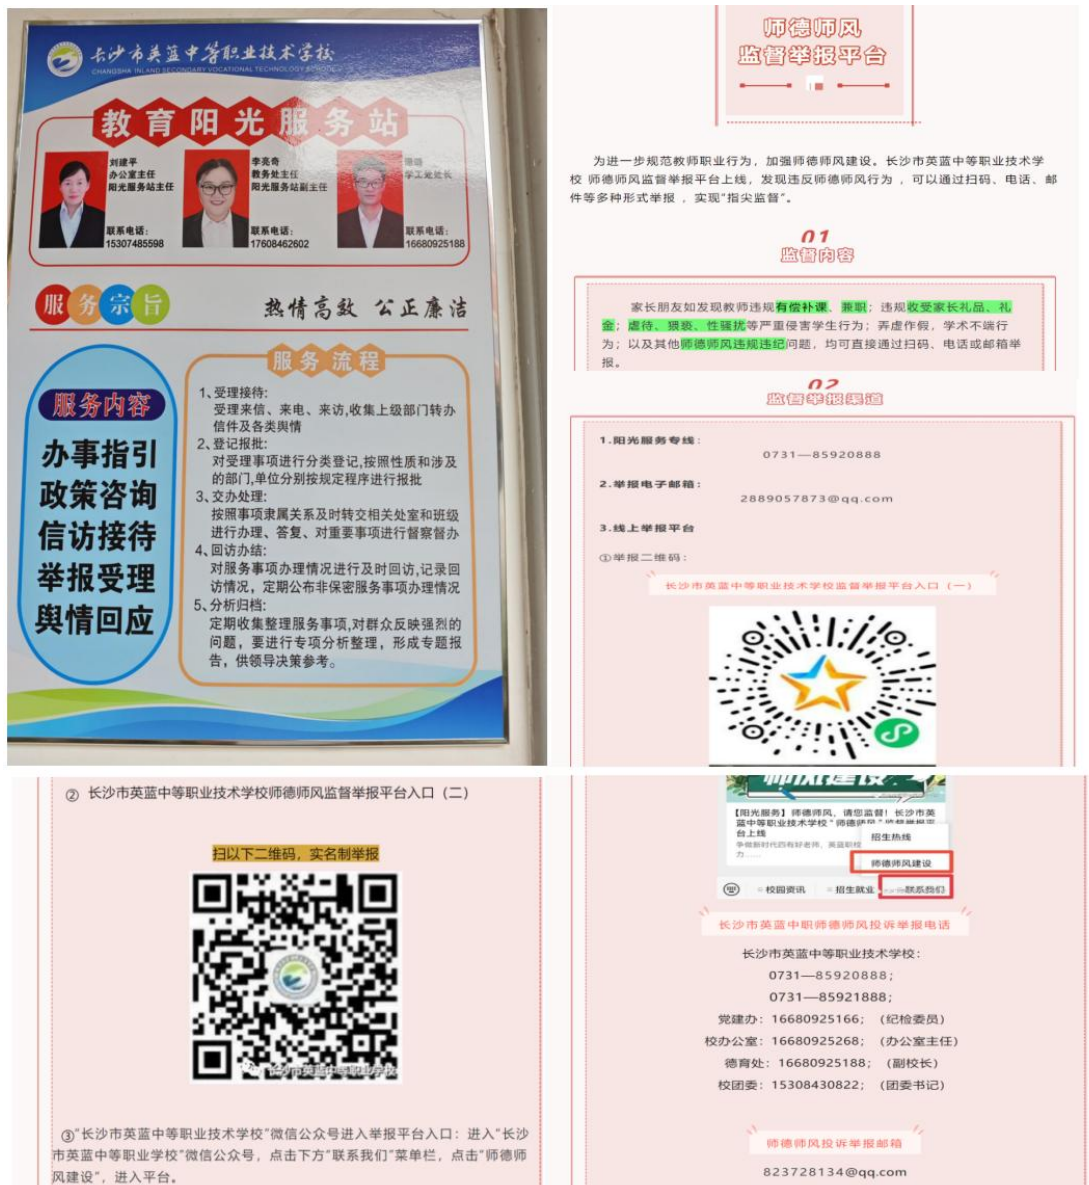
长沙市英蓝中等职业技术学校
CHANGSHA INLAND SECONDARY VOCATIONAL TECHNOLOGY SCHOOL

教育阳光服务站

刘建平
办公室主任
阳光服务站主任
联系电话：
15307485598

李亮奇
教务处主任
阳光服务站副主任
联系电话：
17608462602

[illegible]
学工处处长
联系电话：
16680925188

服务宗旨

热情高效 公正廉洁

服务内容

办事指引
政策咨询
信访接待
举报受理
舆情回应

服务流程

1、受理接待：
受理来信、来电、来访,收集上级部门转办信件及各类舆情
2、登记批批：
对受理事项进行分类登记,按照性质和涉及的部门,单位分别按规定程序进行批批
3、交办处理：
按照事项隶属关系及时转交相关处室和班级进行办理、答复、对重要事项进行督察督办
4、回访办结：
对服务事项办理情况进行及时回访,记录回访情况，定期公布非保密服务事项办理情况
5、分析归档：
定期收集整理服务事项,对群众反映强烈的问题，要进行专项分析整理，形成专题报告，供领导决策参考。

师德师风
监督举报平台

为进一步规范教师职业行为，加强师德师风建设。长沙市英蓝中等职业技术学校 师德师风监督举报平台上线，发现违反师德师风行为，可以通过扫码、电话、邮件等多种形式举报，实现"指尖监督"。

01
监督内容

家长朋友如发现教师违规有偿补课、兼职；违规收受家长礼品、礼金；虐待、猥亵、性骚扰等严重侵害学生行为；弄虚作假，学术不端行为；以及其他师德师风违规违纪问题，均可直接通过扫码、电话或邮箱举报。

02
监督举报渠道

1.阳光服务专线：
0731—85920888

2.举报电子邮箱：
2889057873@qq.com

3.线上举报平台

①举报二维码：

长沙市英蓝中等职业技术学校监督举报平台入口（一）

② 长沙市英蓝中等职业技术学校师德师风监督举报平台入口（二）

扫以下二维码，实名制举报

长沙市英蓝中等职业学校

③"长沙市英蓝中等职业技术学校"微信公众号进入举报平台入口：进入"长沙市英蓝中等职业学校"微信公众号，点击下方"联系我们"菜单栏，点击"师德师风建设"，进入平台。

师风建设
【阳光服务】师德师风，请您监督！长沙市英蓝中等职业技术学校"师德师风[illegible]台上线
争做新时代四有好老师，英蓝职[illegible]力……
招生热线
师德师风建设
校园资讯
招生就业
联系我们

长沙市英蓝中职师德师风投诉举报电话

长沙市英蓝中等职业技术学校：
0731—85920888；
0731—85921888；
党建办：16680925166；（纪检委员）
校办公室：16680925268；（办公室主任）
德育处：16680925188；（副校长）
校团委：15308430822；（团委书记）

师德师风投诉举报邮箱

823728134@qq.com